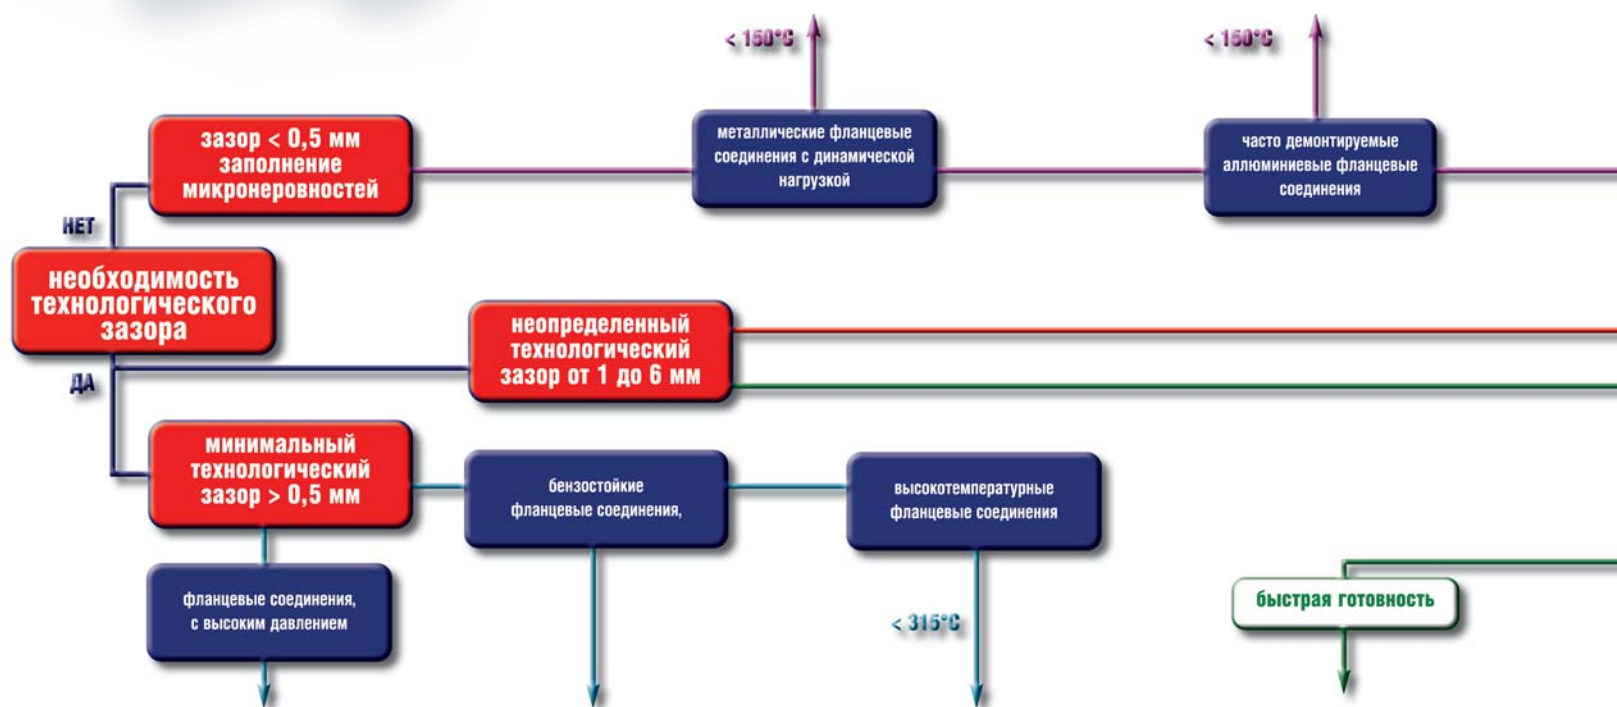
< 150°C

< 150°C

зазор < 0,5 мм заполнение микронеровностей

металлические фланцевые соединения с динамической нагрузкой

часто демонтируемые аллюминиевые фланцевые соединения

НЕТ

необходимость технологического зазора

неопределенный технологический зазор от 1 до 6 мм

ДА

минимальный технологический зазор > 0,5 мм

бензостойкие фланцевые соединения,

высокотемпературные фланцевые соединения

фланцевые соединения, с высоким давлением

< 315°C

быстрая готовность